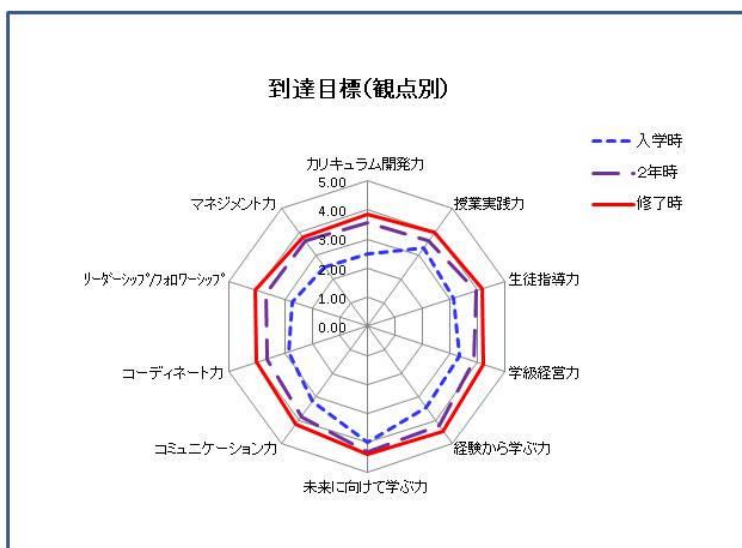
到達目標(観点別)

入学時
2年時
修了時

カリキュラム開発力
5.00
4.00
3.00
2.00
1.00
0.00

授業実践力
生徒指導力
学級経営力
経験から学ぶ力
未来に向けて学ぶ力
コミュニケーション力
コーディネート力
リーダーシップ/フォロワーシップ
マネジメント力